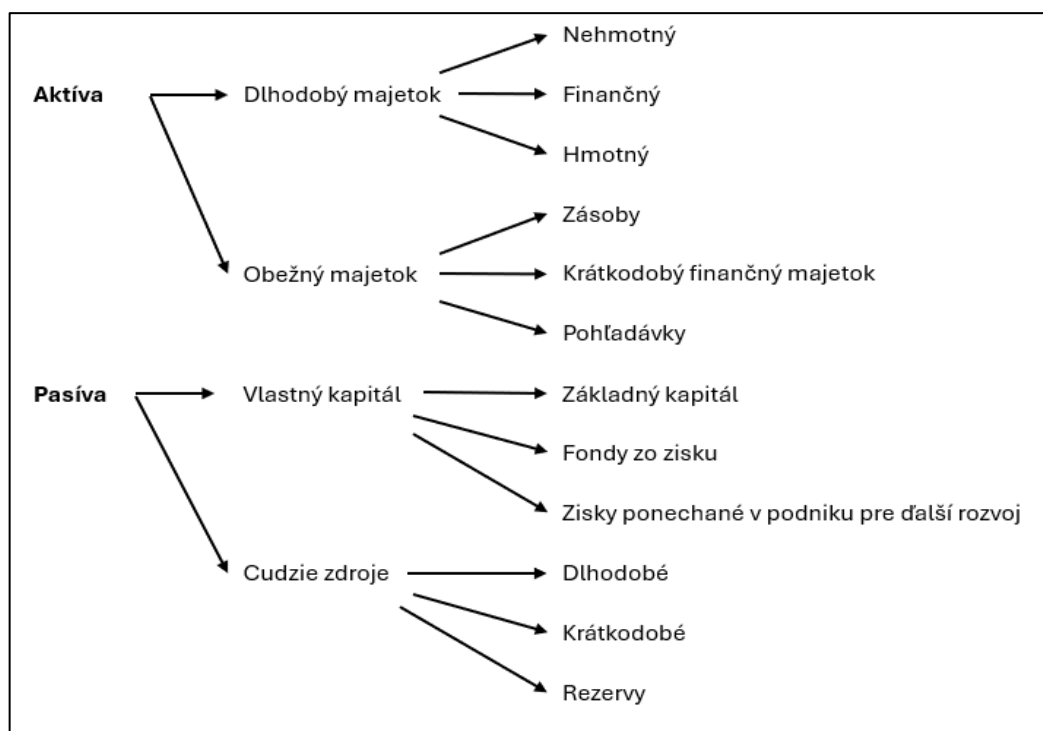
Aktíva
Dlhodobý majetok
Nehmotný
Finančný
Hmotný
Obežný majetok
Zásoby
Krátkodobý finančný majetok
Pohľadávky

Pasíva
Vlastný kapitál
Základný kapitál
Fondy zo zisku
Zisky ponechané v podniku pre ďalší rozvoj
Cudzie zdroje
Dlhodobé
Krátkodobé
Rezervy